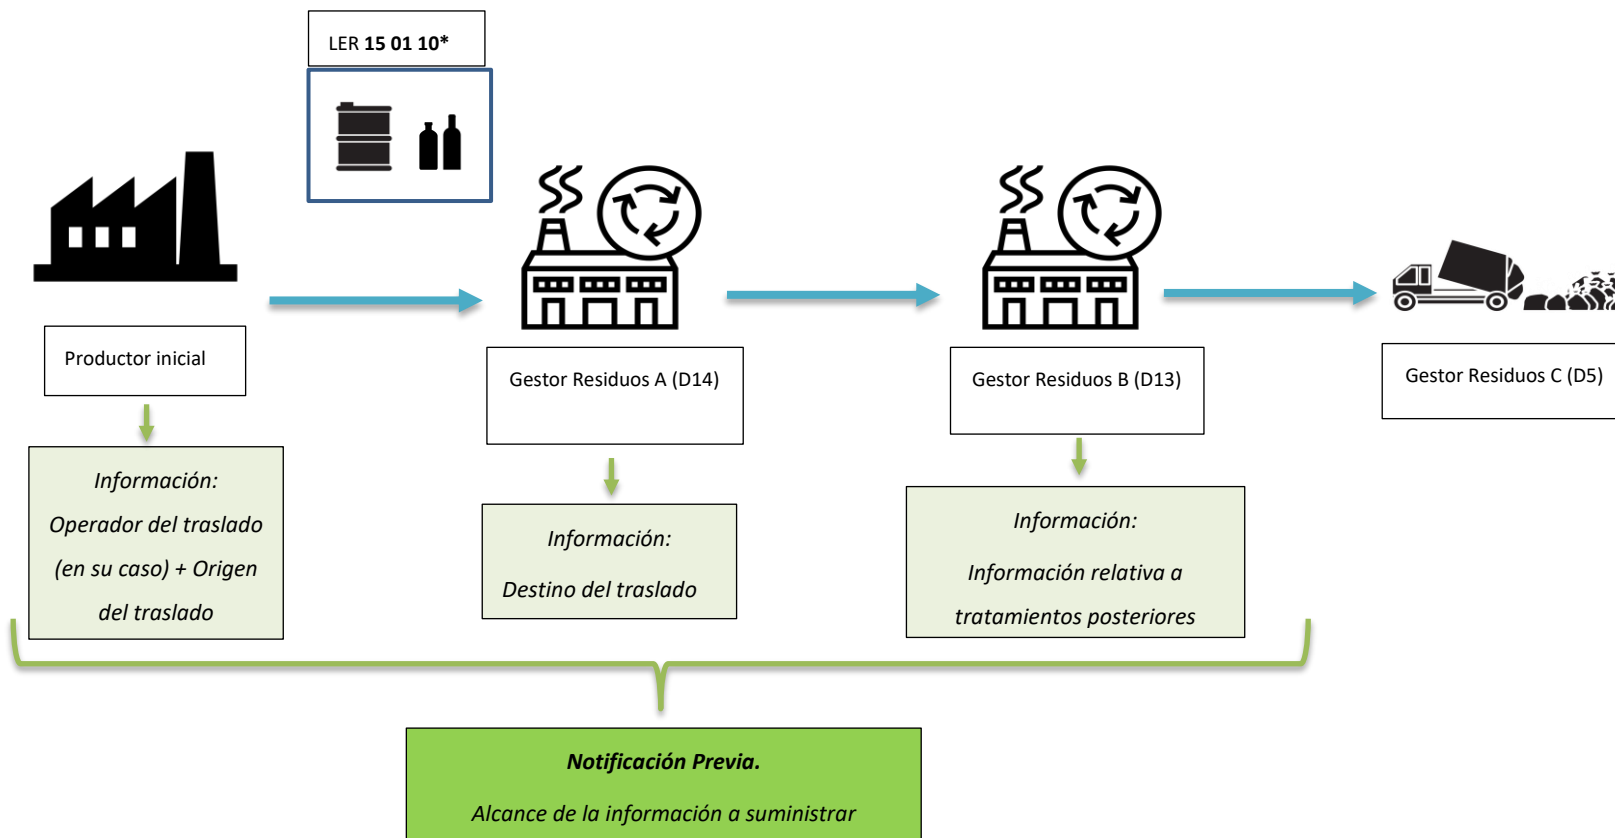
LER **15 01 10***

Productor inicial

*Información:*

*Operador del traslado (en su caso) + Origen del traslado*

Gestor Residuos A (D14)

*Información:*

*Destino del traslado*

Gestor Residuos B (D13)

*Información:*

*Información relativa a tratamientos posteriores*

Gestor Residuos C (D5)

***Notificación Previa.***

*Alcance de la información a suministrar*